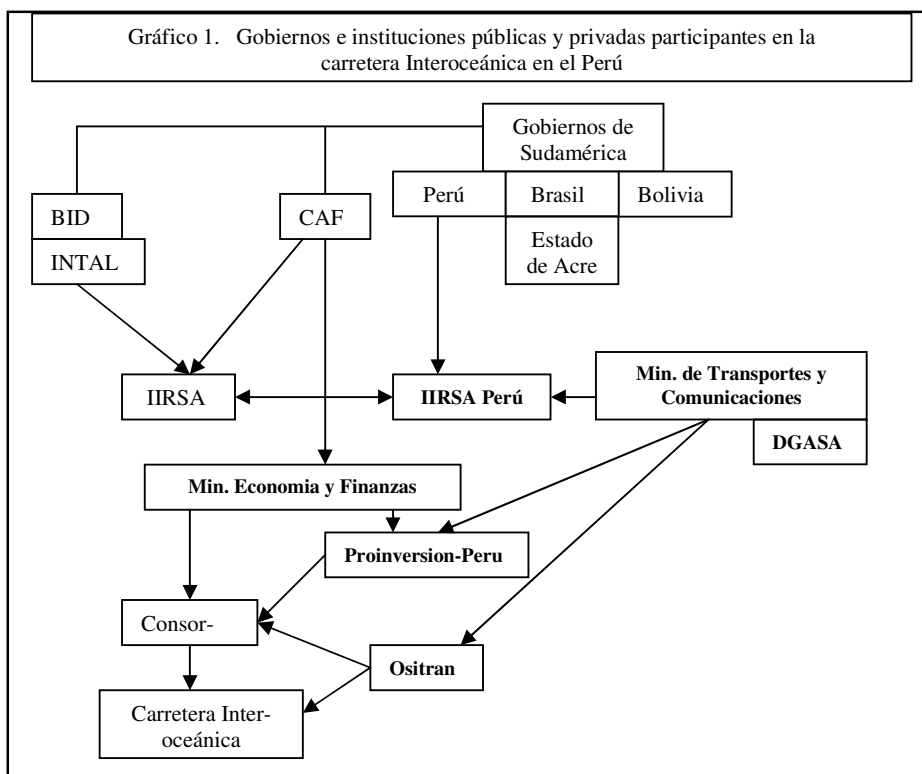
Gráfico 1. Gobiernos e instituciones públicas y privadas participantes en la carretera Interoceánica en el Perú

Gobiernos de Sudamérica

Perú

Brasil

Bolivia

Estado de Acre

BID

INTAL

CAF

IIRSA

IIRSA Perú

Min. de Transportes y Comunicaciones

DGASA

Min. Economia y Finanzas

Proinversion-Peru

Consor-

Ositran

Carretera Interoceánica